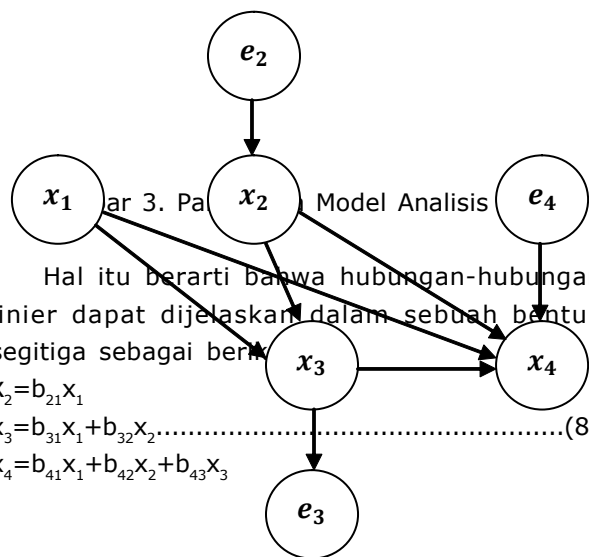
$e_2$

$x_1$ ar 3. Pa $x_2$ Model Analisis $e_4$

Hal itu berarti bahwa hubungan-hubunga inier dapat dijelaskan dalam sebuah bentu segitiga sebagai ber $x_3$ $x_4$

$x_2=b_{21}x_1$

$x_3=b_{31}x_1+b_{32}x_2$..............................................(8

$x_4=b_{41}x_1+b_{42}x_2+b_{43}x_3$

$e_3$